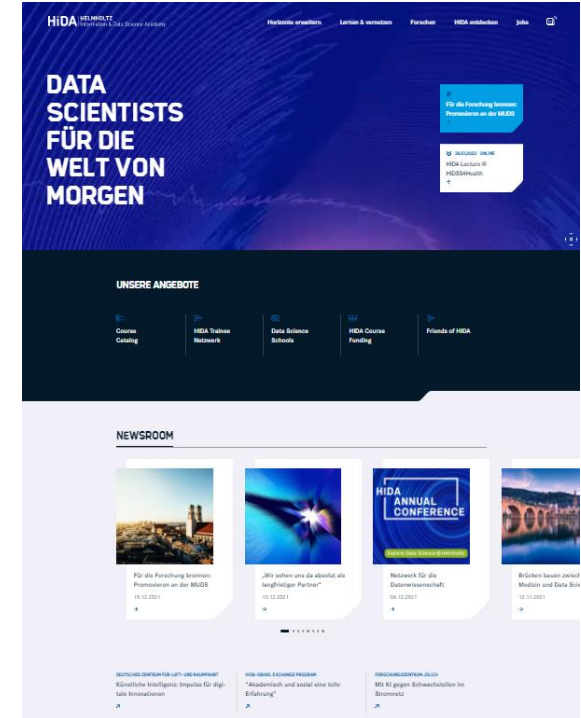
HiDA HELMHOLTZ Information & Data Science Academy

Horizonte erweitern Lernen & vernetzen Forschen HIDA entdecken Jobs

DATA SCIENTISTS FÜR DIE WELT VON MORGEN

Für die Forschung brennen: Promovieren an der MUDS

26.01.2022 · ONLINE
HIDA Lecture @ HIDSS4Health

UNSERE ANGEBOTE

Course Catalog

HIDA Trainee Netzwerk

Data Science Schools

HIDA Course Funding

Friends of HIDA

NEWSROOM

Für die Forschung brennen: Promovieren an der MUDS
15.12.2021

„Wir sehen uns da absolut als langfristiger Partner"
13.12.2021

HIDA ANNUAL CONFERENCE
Explore Data Science @ Helmholtz
Netzwerk für die Datenwissenschaft
06.12.2021

Brücken bauen zwisch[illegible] Medizin und Data Sci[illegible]
12.11.2021

DEUTSCHES ZENTRUM FÜR LUFT- UND RAUMFAHRT
Künstliche Intelligenz: Impulse für digitale Innovationen

HIDA ISRAEL EXCHANGE PROGRAM
"Akademisch und sozial eine tolle Erfahrung"

FORSCHUNGSZENTRUM JÜLICH
Mit KI gegen Schwachstellen im Stromnetz